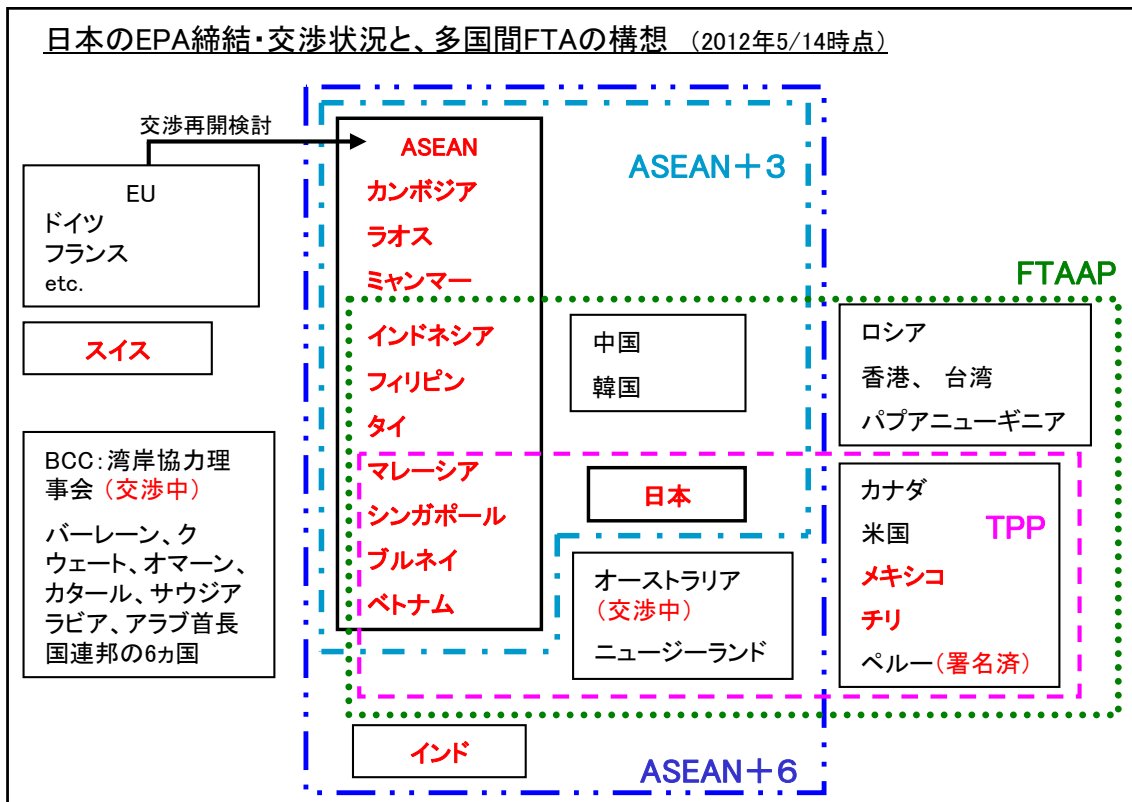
日本のEPA締結・交渉状況と、多国間FTAの構想 (2012年5/14時点)

交渉再開検討

EU
ドイツ
フランス
etc.

スイス

BCC:湾岸協力理事会(交渉中)
バーレーン、クウェート、オマーン、カタール、サウジアラビア、アラブ首長国連邦の6カ国

ASEAN
カンボジア
ラオス
ミャンマー
インドネシア
フィリピン
タイ
マレーシア
シンガポール
ブルネイ
ベトナム

ASEAN+3

FTAAP

中国
韓国

日本

オーストラリア
(交渉中)
ニュージーランド

ロシア
香港、 台湾
パプアニューギニア

カナダ
米国
メキシコ
チリ
ペルー(署名済)

TPP

インド

ASEAN+6